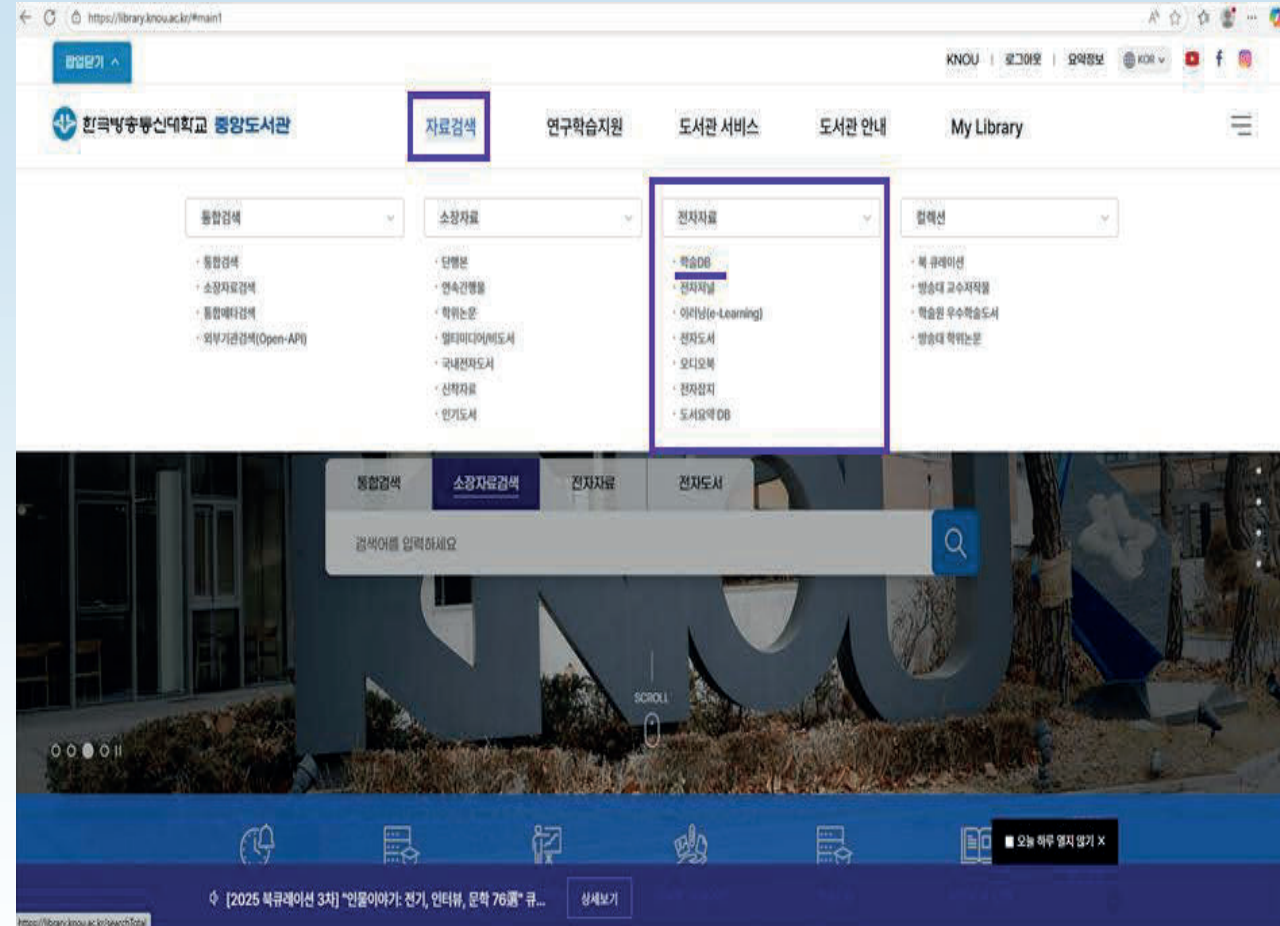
https://library.knou.ac.kr/#main1

팝업닫기 ^

KNOU | 로그아웃 | 요약정보 | KOR

한국방송통신대학교 중앙도서관

자료검색 연구학습지원 도서관 서비스 도서관 안내 My Library

통합검색
· 통합검색
· 소장자료검색
· 통합메타검색
· 외부기관검색(Open-API)

소장자료
· 단행본
· 연속간행물
· 학위논문
· 멀티미디어/비도서
· 국내전자도서
· 신착자료
· 인기도서

전자자료
· 학술DB
· 전자저널
· 이러닝(e-Learning)
· 전자도서
· 오디오북
· 전자잡지
· 도서요약 DB

컬렉션
· 북 큐레이션
· 방송대 교수저작물
· 학술원 우수학술도서
· 방송대 학위논문

통합검색 소장자료검색 전자자료 전자도서

검색어를 입력하세요

SCROLL

■ 오늘 하루 열지 않기 X

[2025 북큐레이션 3차] "인물이야기: 전기, 인터뷰, 문학 76選" 큐...

상세보기

https://library.knou.ac.kr/searchTotal